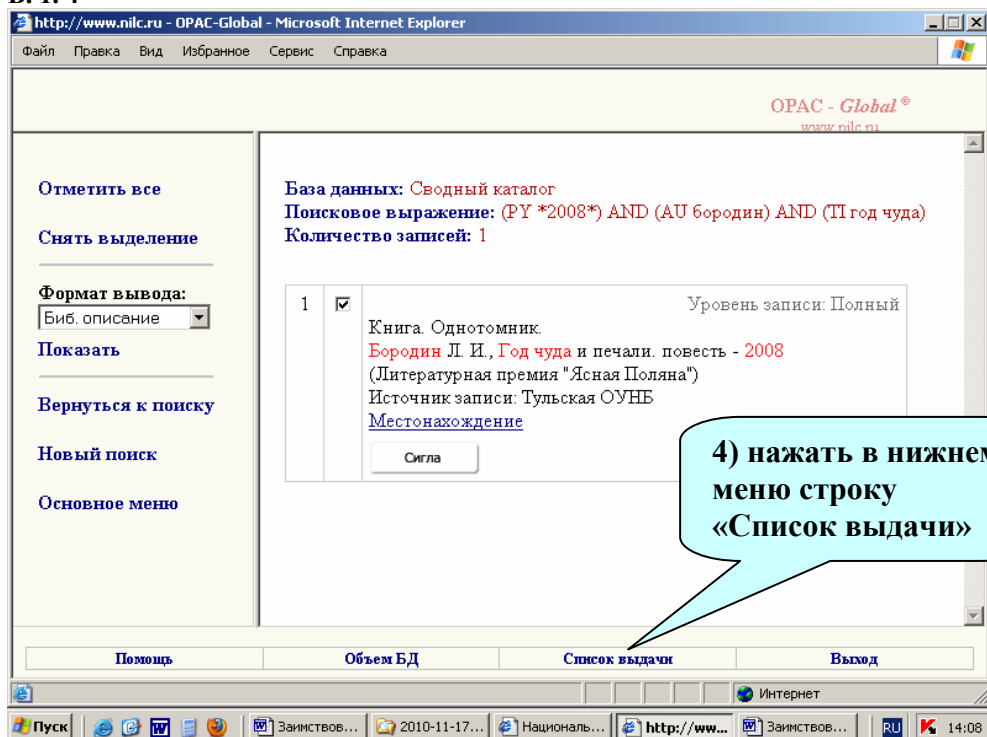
http://www.nilc.ru - OPAC-Global - Microsoft Internet Explorer

Файл Правка Вид Избранное Сервис Справка

OPAC - Global ®
www.nilc.ru

Отметить все

Снять выделение

Формат вывода:
Биб. описание
Показать

Вернуться к поиску

Новый поиск

Основное меню

База данных: Сводный каталог
Поисковое выражение: (PY *2008*) AND (AU бородин) AND (TI год чуда)
Количество записей: 1

| 1 | ☑ | Уровень записи: Полный<br>Книга. Однотомник.<br>Бородин Л. И., Год чуда и печали. повесть - 2008<br>(Литературная премия "Ясная Поляна")<br>Источник записи: Тульская ОУНБ<br>Местонахождение<br>Сигла |
|---|---|---|

4) нажать в нижнем меню строку «Список выдачи»

Помощь | Объем БД | Список выдачи | Выход

Интернет

Пуск | Заимствов... | 2010-11-17... | Национальн... | http://ww... | Заимствов... | RU | 14:08